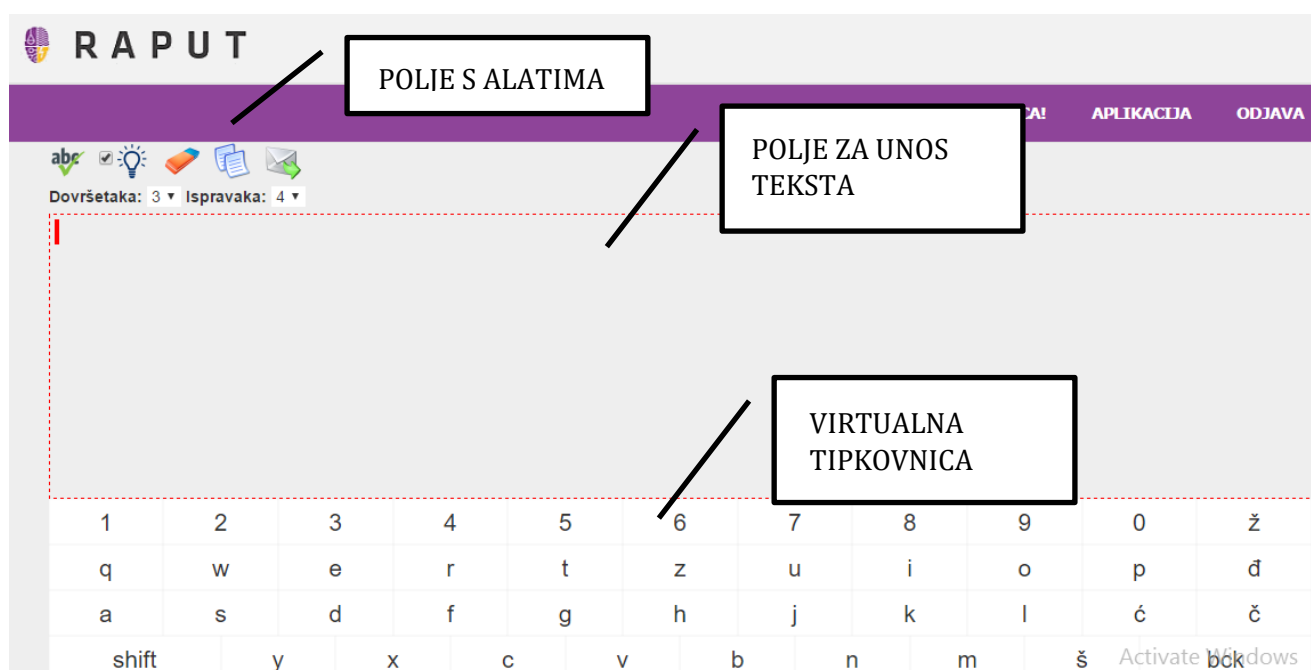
RAPUT

POLJE S ALATIMA

CA! APLIKACIJA ODJAVA

POLJE ZA UNOS TEKSTA

abc

Dovršetaka: 3 ▾ Ispravaka: 4 ▾

VIRTUALNA TIPKOVNICA

| 1 | 2 | 3 | 4 | 5 | 6 | 7 | 8 | 9 | 0 | ž |
|---|---|---|---|---|---|---|---|---|---|---|
| q | w | e | r | t | z | u | i | o | p | đ |
| a | s | d | f | g | h | j | k | l | ć | č |
| shift | y | x | c | v | b | n | m | š | | bck |

Activate Windows